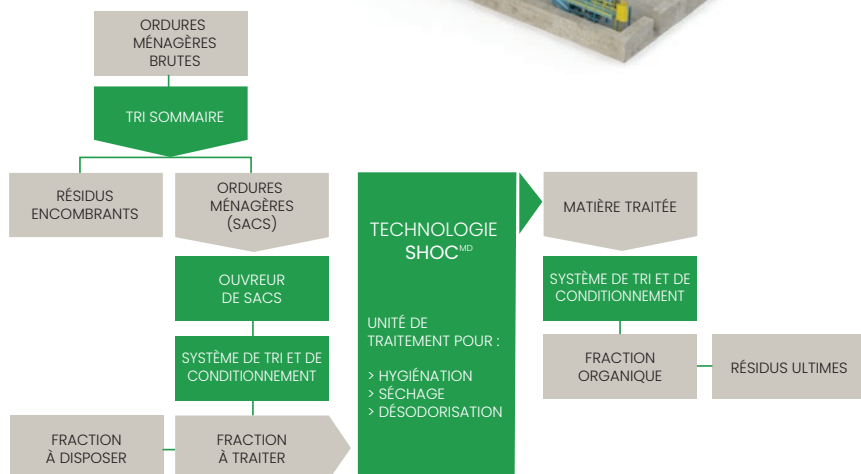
ORDURES MÉNAGÈRES BRUTES

TRI SOMMAIRE

RÉSIDUS ENCOMBRANTS

ORDURES MÉNAGÈRES (SACS)

OUVREUR DE SACS

SYSTÈME DE TRI ET DE CONDITIONNEMENT

FRACTION À DISPOSER

FRACTION À TRAITER

TECHNOLOGIE SHOC$^{MD}$

UNITÉ DE TRAITEMENT POUR :

> HYGIÉNATION
> SÉCHAGE
> DÉSODORISATION

MATIÈRE TRAITÉE

SYSTÈME DE TRI ET DE CONDITIONNEMENT

FRACTION ORGANIQUE

RÉSIDUS ULTIMES